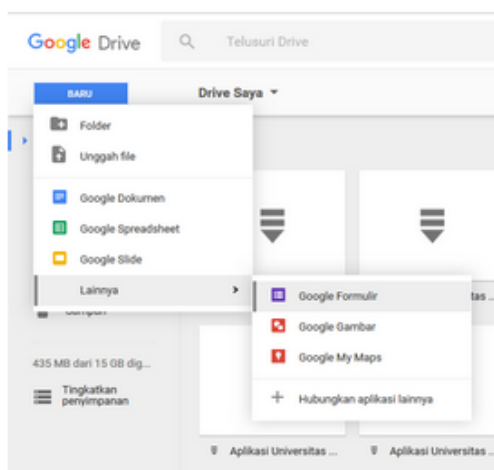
Google Drive

Telusuri Drive

BARU

Drive Saya

Folder

Unggah file

Google Dokumen

Google Spreadsheet

Google Slide

Lainnya

Google Formulir

Google Gambar

Google My Maps

Hubungkan aplikasi lainnya

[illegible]

435 MB dari 15 GB dig...

Tingkatkan penyimpanan

Aplikasi Universitas ...

Aplikasi Universitas ...